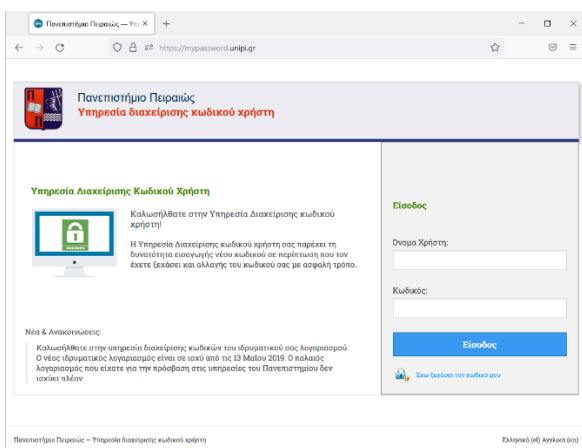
Πανεπιστήμιο Πειραιώς — Υπ ×
+
https://mypassword.unipi.gr

Πανεπιστήμιο Πειραιώς
Υπηρεσία διαχείρισης κωδικού χρήστη

Υπηρεσία Διαχείρισης Κωδικού Χρήστη

Καλωσήλθατε στην Υπηρεσία Διαχείρισης κωδικού χρήστη!

Η Υπηρεσία Διαχείρισης κωδικού χρήστη σας παρέχει τη δυνατότητα εισαγωγής νέου κωδικού σε περίπτωση που τον έχετε ξεχάσει και αλλαγής του κωδικού σας με ασφαλή τρόπο.

Νέα & Ανακοινώσεις:

Καλωσήλθατε στην υπηρεσία διαχείρισης κωδικών του ιδρυματικού σας λογαριασμού. Ο νέος ιδρυματικός λογαριασμός είναι σε ισχύ από τις 13 Μαΐου 2019. Ο παλαιός λογαριασμός που είχατε για την πρόσβαση στις υπηρεσίες του Πανεπιστημίου δεν ισχύει πλέον

Είσοδος

Όνομα Χρήστη:

Κωδικός:

Είσοδος

Έχω ξεχάσει τον κωδικό μου

Πανεπιστήμιο Πειραιώς – Υπηρεσία διαχείρισης κωδικού χρήστη

Ελληνικά (el) Αγγλικά (en)